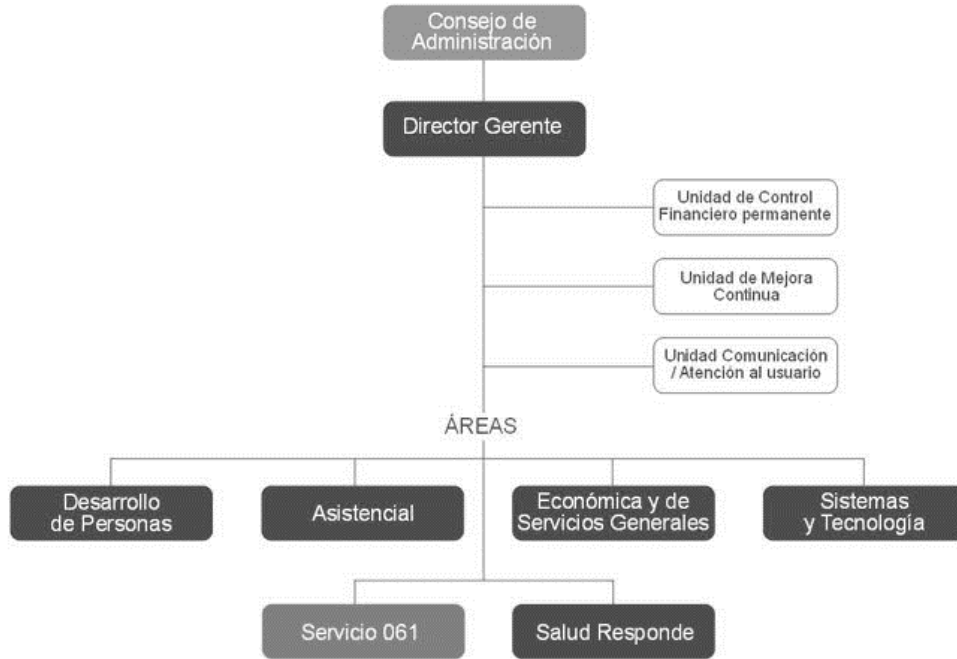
Consejo de Administración

Director Gerente

Unidad de Control Financiero permanente

Unidad de Mejora Continua

Unidad Comunicación / Atención al usuario

ÁREAS

Desarrollo de Personas

Asistencial

Económica y de Servicios Generales

Sistemas y Tecnología

Servicio 061

Salud Responde